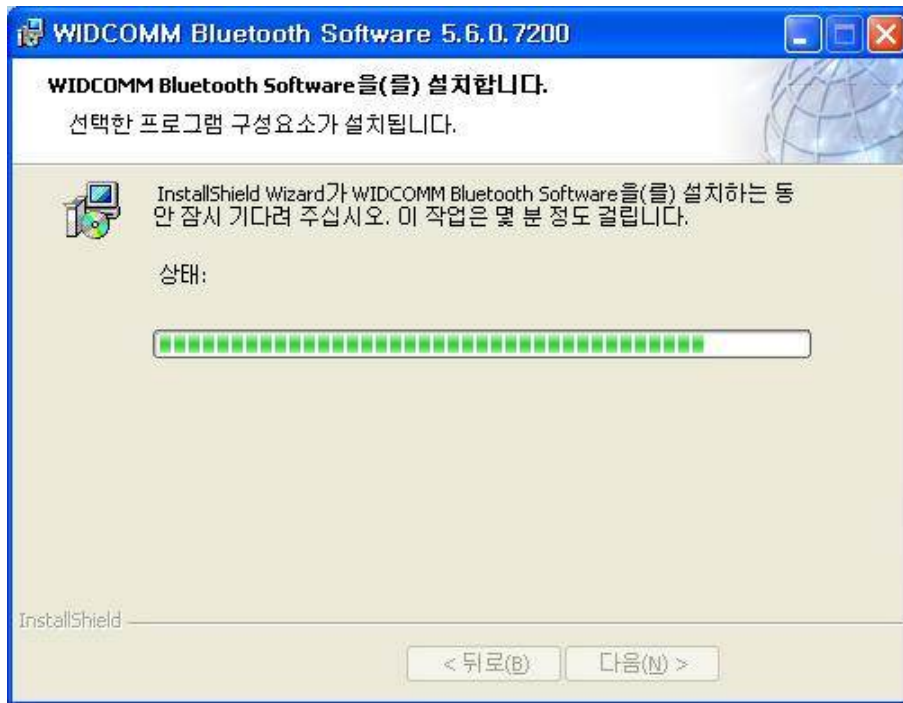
WIDCOMM Bluetooth Software 5.6.0.7200

WIDCOMM Bluetooth Software을(를) 설치합니다.

선택한 프로그램 구성요소가 설치됩니다.

InstallShield Wizard가 WIDCOMM Bluetooth Software을(를) 설치하는 동안 잠시 기다려 주십시오. 이 작업은 몇 분 정도 걸립니다.

상태:

InstallShield

< 뒤로(B) 다음(N) >